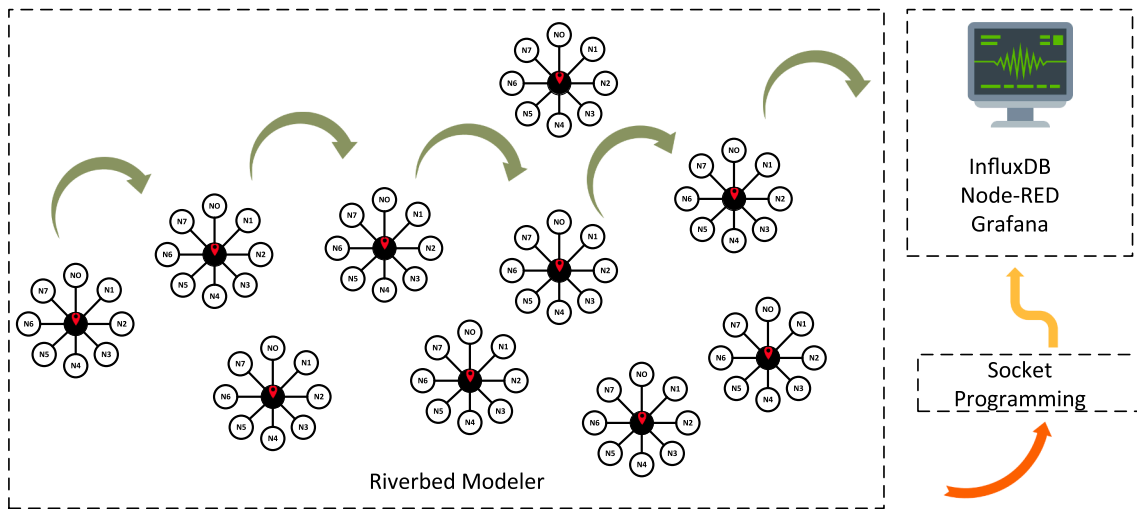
NO N1 N2 N3 N4 N5 N6 N7

NO N1 N2 N3 N4 N5 N6 N7

NO N1 N2 N3 N4 N5 N6 N7

NO N1 N2 N3 N4 N5 N6 N7

NO N1 N2 N3 N4 N5 N6 N7

NO N1 N2 N3 N4 N5 N6 N7

NO N1 N2 N3 N4 N5 N6 N7

NO N1 N2 N3 N4 N5 N6 N7

NO N1 N2 N3 N4 N5 N6 N7

NO N1 N2 N3 N4 N5 N6 N7

Riverbed Modeler

InfluxDB
Node-RED
Grafana

Socket
Programming